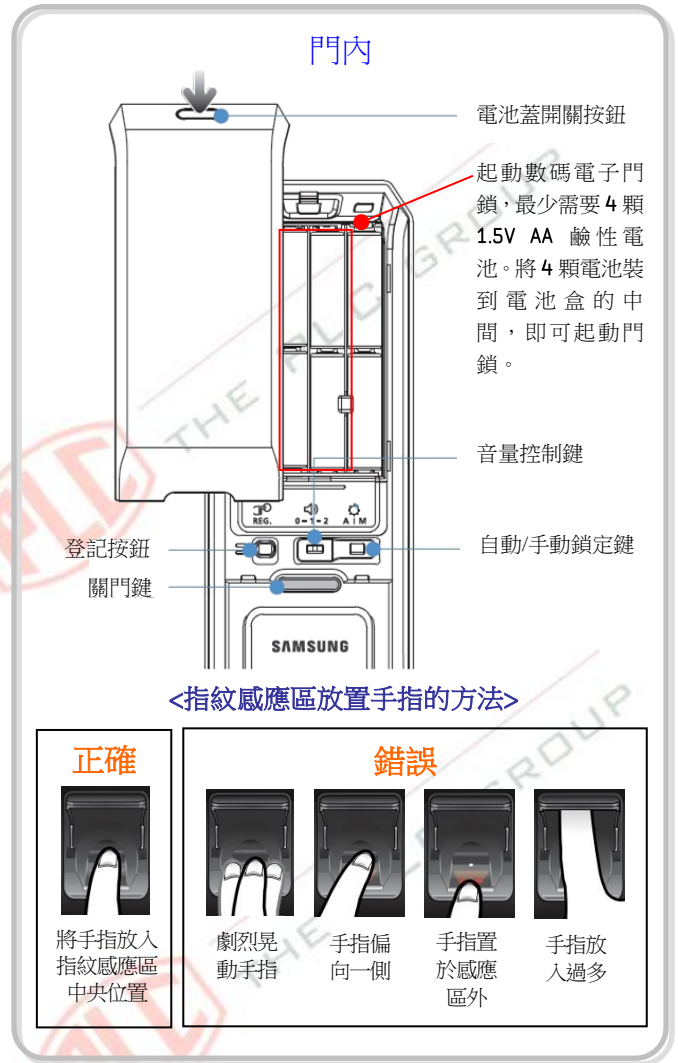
門內

電池蓋開關按鈕

起動數碼電子門鎖，最少需要 4 顆 1.5V AA 鹼性電池。將 4 顆電池裝到電池盒的中間，即可起動門鎖。

音量控制鍵

REG.
0 – 1 – 2
A | M

登記按鈕

自動/手動鎖定鍵

關門鍵

SAMSUNG

THE FLC GROUP

<指紋感應區放置手指的方法>

正確

將手指放入指紋感應區中央位置

錯誤

劇烈晃動手指

手指偏向一側

手指置於感應區外

手指放入過多